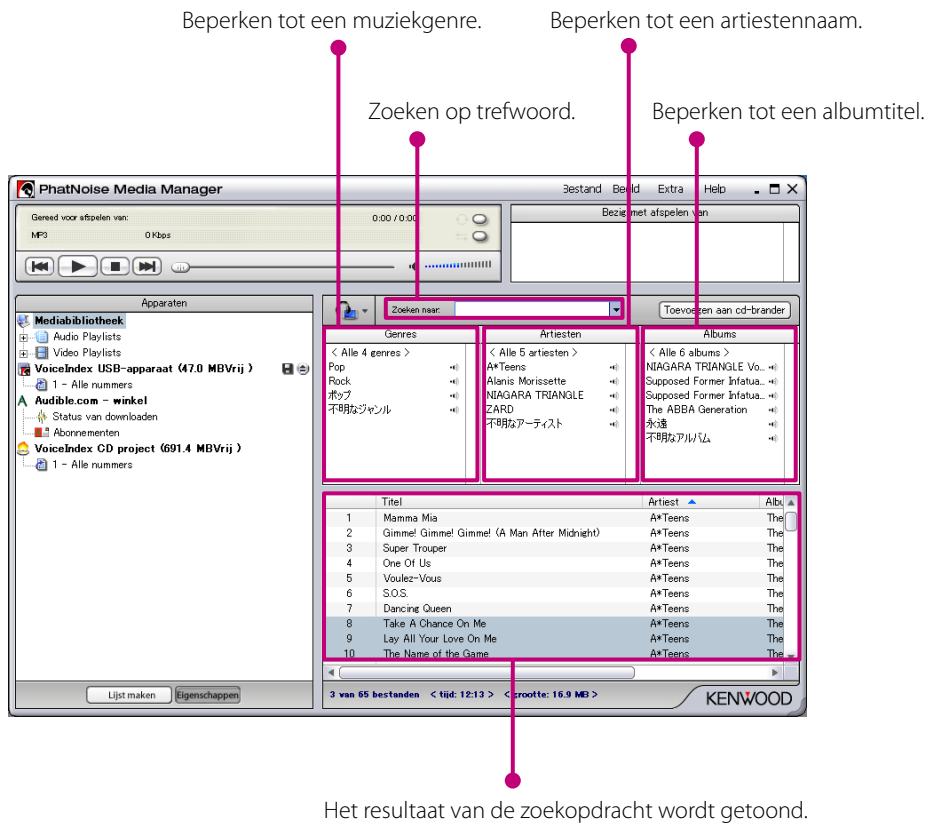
Beperken tot een muziekgenre.

Beperken tot een artiestennaam.

Zoeken op trefwoord.

Beperken tot een albumtitel.

PhatNoise Media Manager

Bestand Beeld Extra Help

Gereed voor afspelen van:

0:00 / 0:00

MP3

0 Kbps

Bezig met afspelen van

Apparaten

Mediabibliotheek

Audio Playlists

Video Playlists

VoiceIndex USB-apparaat (47.0 MBVrij )

1 - Alle nummers

Audible.com - winkel

Status van downloaden

Abonnementen

VoiceIndex CD project (691.4 MBVrij )

1 - Alle nummers

Zoeken naar:

Toevoegen aan cd-brander

| Genres | Artiesten | Albums |
|---|---|---|
| < Alle 4 genres > | < Alle 5 artiesten > | < Alle 6 albums > |
| Pop | A*Teens | NIAGARA TRIANGLE Vo... |
| Rock | Alanis Morissette | Supposed Former Infatua... |
| ポップ | NIAGARA TRIANGLE | Supposed Former Infatua... |
| 不明なジャンル | ZARD | The ABBA Generation |
| | 不明なアーティスト | 永遠 |
| | | 不明なアルバム |

| | Titel | Artiest | Albu |
|---|---|---|---|
| 1 | Mamma Mia | A*Teens | The |
| 2 | Gimme! Gimme! Gimme! (A Man After Midnight) | A*Teens | The |
| 3 | Super Trouper | A*Teens | The |
| 4 | One Of Us | A*Teens | The |
| 5 | Voulez-Vous | A*Teens | The |
| 6 | S.O.S. | A*Teens | The |
| 7 | Dancing Queen | A*Teens | The |
| 8 | Take A Chance On Me | A*Teens | The |
| 9 | Lay All Your Love On Me | A*Teens | The |
| 10 | The Name of the Game | A*Teens | The |

Lijst maken

Eigenschappen

3 van 65 bestanden < tijd: 12:13 > < grootte: 16.9 MB >

KENWOOD

Het resultaat van de zoekopdracht wordt getoond.